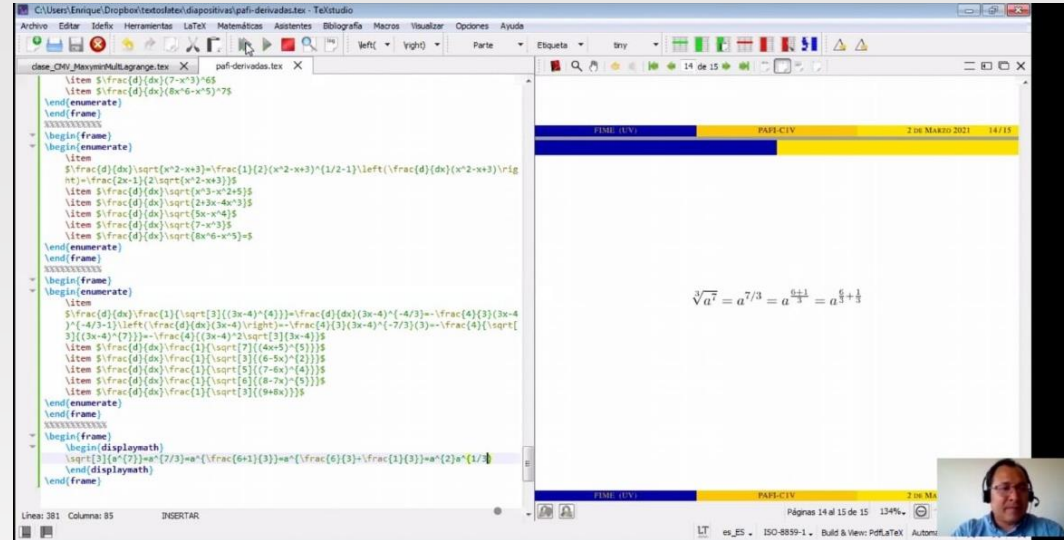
C:\Users\Enrique\Dropbox\textoslatex\diapositivas\pafi-derivadas.tex - TeXstudio

Archivo Editar Idefix Herramientas LaTeX Matemáticas Asistentes Bibliografía Macros Visualizar Opciones Ayuda

\left( \right) Parte Etiqueta tiny

clase_CMV_MaxyminMultiLagrange.tex pafi-derivadas.tex

\item $\frac{d}{dx}(7-x^3)^6$
\item $\frac{d}{dx}(8x^6-x^5)^7$
\end{enumerate}
\end{frame}
%%%%%%%%%%
\begin{frame}
\begin{enumerate}
\item
$\frac{d}{dx}\sqrt{x^2-x+3}=\frac{1}{2}(x^2-x+3)^{1/2-1}\left(\frac{d}{dx}(x^2-x+3)\right)=\frac{2x-1}{2\sqrt{x^2-x+3}}$
\item $\frac{d}{dx}\sqrt{x^3-x^2+5}$
\item $\frac{d}{dx}\sqrt{2+3x-4x^3}$
\item $\frac{d}{dx}\sqrt{5x-x^4}$
\item $\frac{d}{dx}\sqrt{7-x^3}$
\item $\frac{d}{dx}\sqrt{8x^6-x^5}=$
\end{enumerate}
\end{frame}
%%%%%%%%%%
\begin{frame}
\begin{enumerate}
\item
$\frac{d}{dx}\frac{1}{\sqrt[3]{(3x-4)^{4}}}=\frac{d}{dx}(3x-4)^{-4/3}=-\frac{4}{3}(3x-4)^{-4/3-1}\left(\frac{d}{dx}(3x-4)\right)=-\frac{4}{3}(3x-4)^{-7/3}(3)=-\frac{4}{\sqrt[3]{(3x-4)^{7}}}=-\frac{4}{(3x-4)^2\sqrt[3]{3x-4}}$
\item $\frac{d}{dx}\frac{1}{\sqrt[7]{(4x+5)^{5}}}$
\item $\frac{d}{dx}\frac{1}{\sqrt[3]{(6-5x)^{2}}}$
\item $\frac{d}{dx}\frac{1}{\sqrt[5]{(7-6x)^{4}}}$
\item $\frac{d}{dx}\frac{1}{\sqrt[6]{(8-7x)^{5}}}$
\item $\frac{d}{dx}\frac{1}{\sqrt[3]{(9+8x)}}$
\end{enumerate}
\end{frame}
%%%%%%%%%%
\begin{frame}
\begin{displaymath}
\sqrt[3]{a^{7}}=a^{7/3}=a^{\frac{6+1}{3}}=a^{\frac{6}{3}+\frac{1}{3}}=a^{2}a^{1/3
\end{displaymath}
\end{frame}

14 de 15

FIME (UV) PAFI-C1V 2 de Marzo 2021 14/15

$\sqrt[3]{a^7} = a^{7/3} = a^{\frac{6+1}{3}} = a^{\frac{6}{3}+\frac{1}{3}}$

FIME (UV) PAFI-C1V 2 de Ma

Línea: 381 Columna: 85 INSERTAR

Páginas 14 al 15 de 15 134%

LT es_ES ISO-8859-1 Build & View: PdfLaTeX Automa